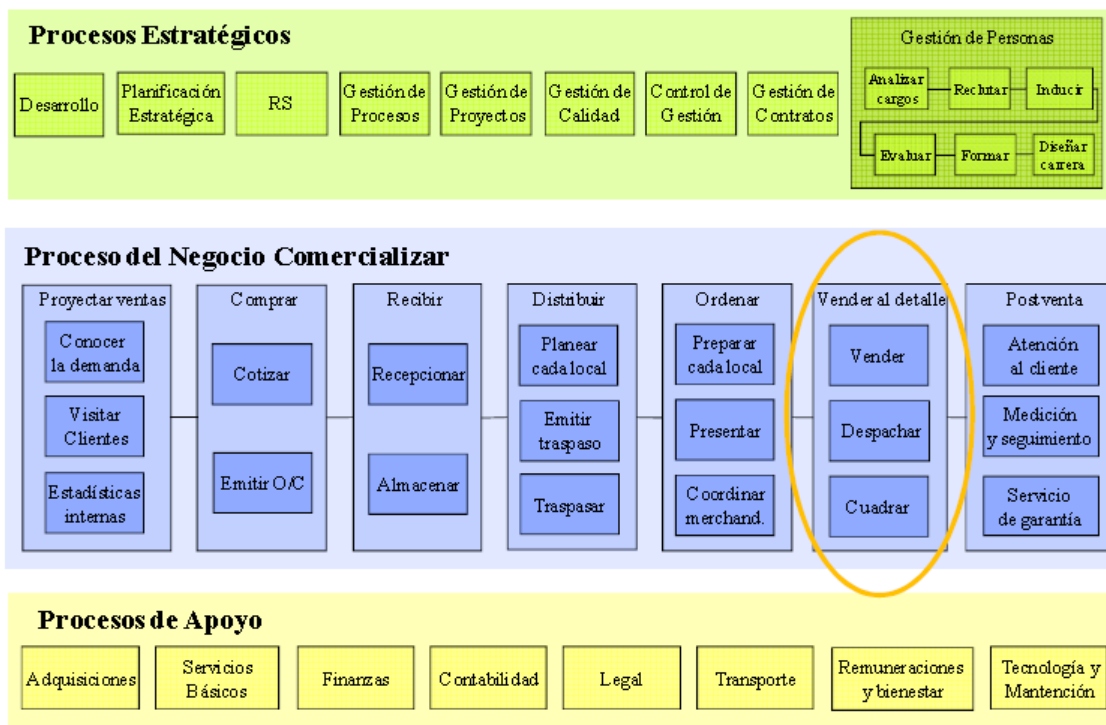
Procesos Estratégicos

Desarrollo

Planificación Estratégica

RS

Gestión de Procesos

Gestión de Proyectos

Gestión de Calidad

Control de Gestión

Gestión de Contratos

Gestión de Personas

Analizar cargos

Reclutar

Inducir

Evaluar

Formar

Diseñar carrera

Proceso del Negocio Comercializar

Proyectar ventas

Conocer la demanda

Visitar Clientes

Estadísticas internas

Comprar

Cotizar

Emitir O/C

Recibir

Recepcionar

Almacenar

Distribuir

Planear cada local

Emitir traspaso

Traspasar

Ordenar

Preparar cada local

Presentar

Coordinar merchand.

Vender al detalle

Vender

Despachar

Cuadrar

Postventa

Atención al cliente

Medición y seguimiento

Servicio de garantía

Procesos de Apoyo

Adquisiciones

Servicios Básicos

Finanzas

Contabilidad

Legal

Transporte

Remuneraciones y bienestar

Tecnología y Mantención